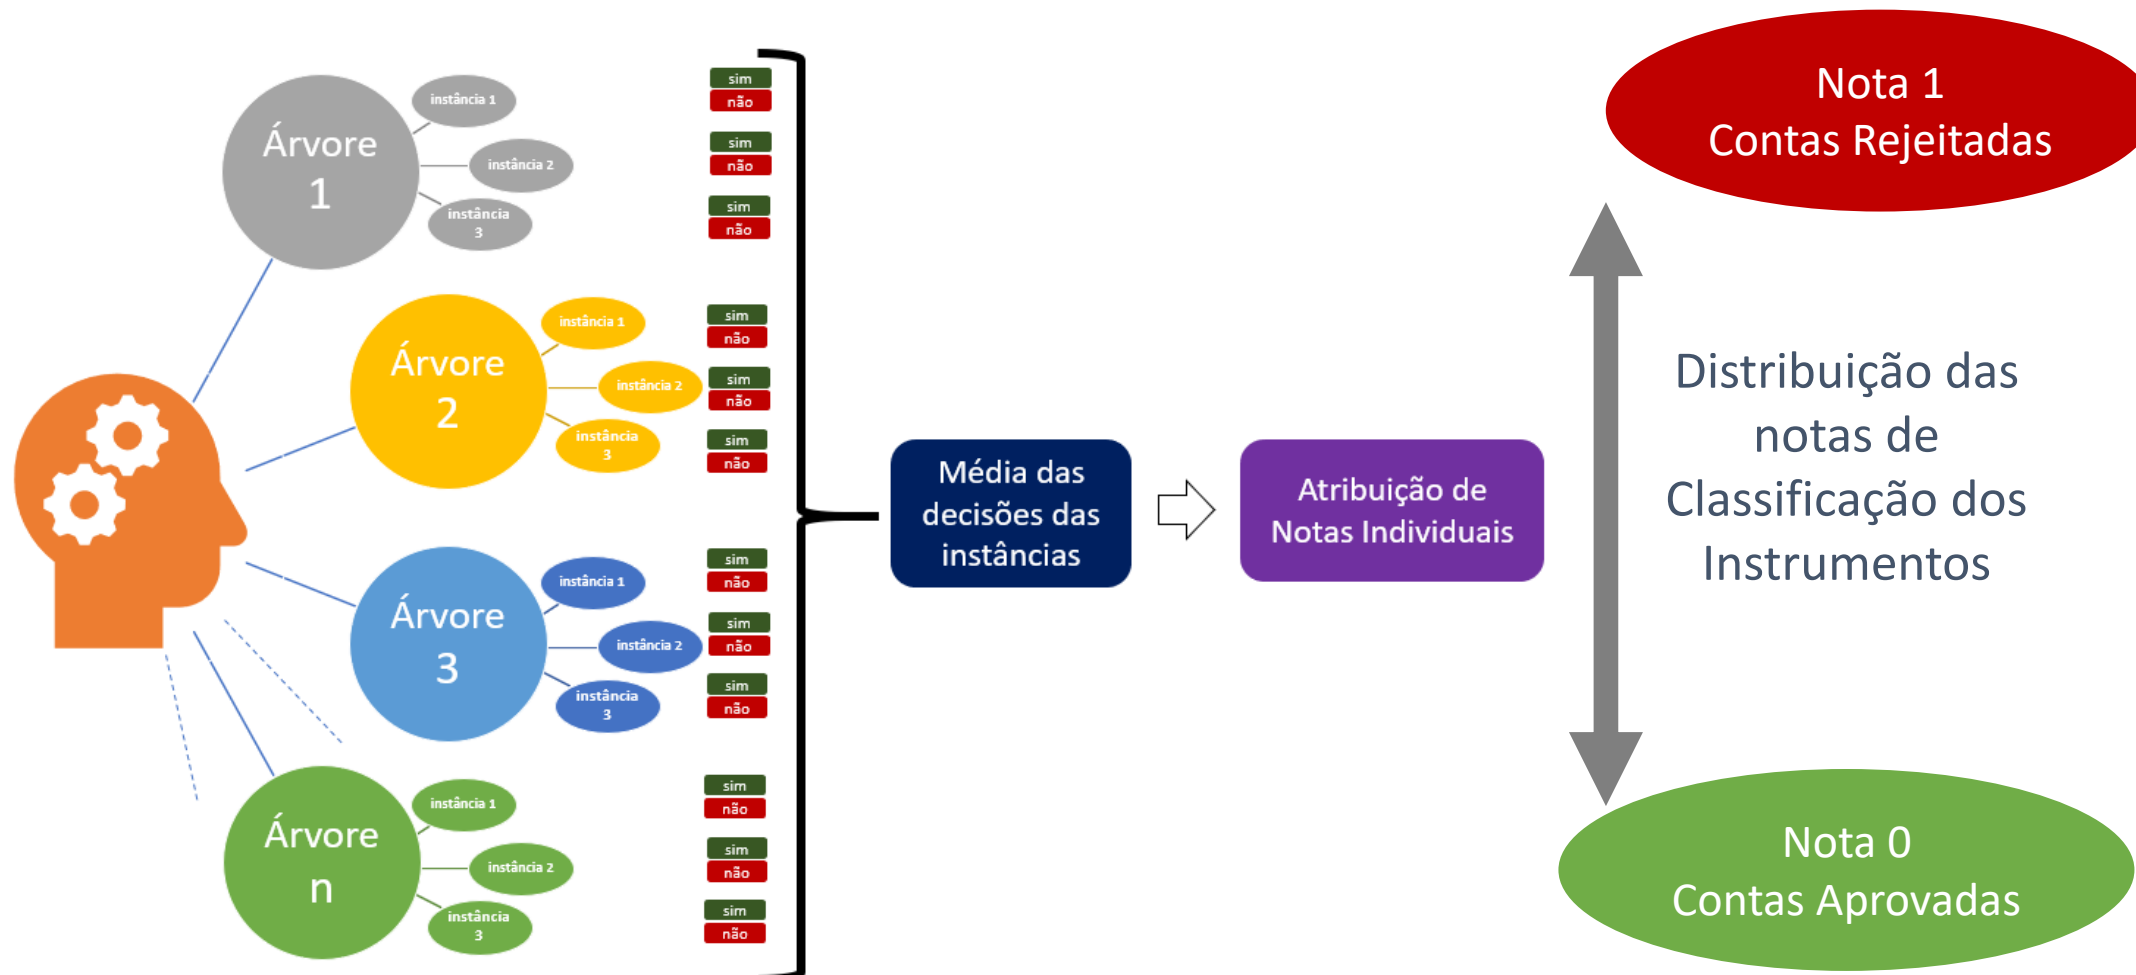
Árvore 1

instância 1

instância 2

instância 3

sim
não

sim
não

sim
não

Árvore 2

instância 1

instância 2

instância 3

sim
não

sim
não

sim
não

Árvore 3

instância 1

instância 2

instância 3

sim
não

sim
não

sim
não

Árvore n

instância 1

instância 2

instância 3

sim
não

sim
não

sim
não

Média das decisões das instâncias

Atribuição de Notas Individuais

Nota 1
Contas Rejeitadas

Distribuição das notas de Classificação dos Instrumentos

Nota 0
Contas Aprovadas